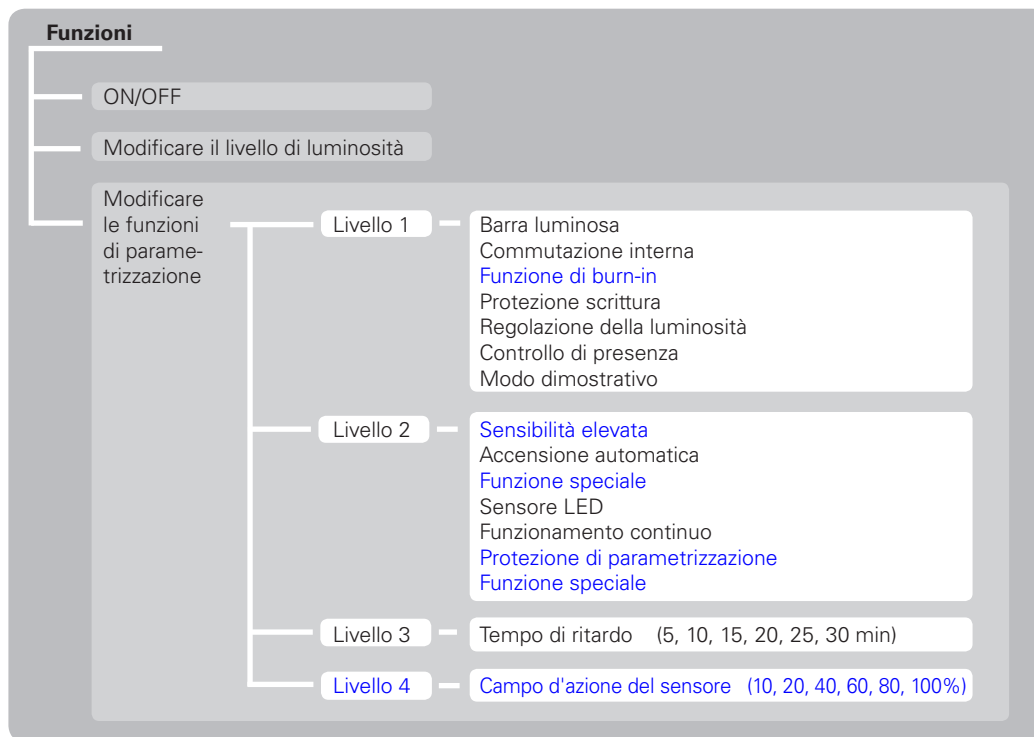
**Funzioni**

ON/OFF

Modificare il livello di luminosità

Modificare le funzioni di parametrizzazione

Livello 1

Barra luminosa
Commutazione interna
Funzione di burn-in
Protezione scrittura
Regolazione della luminosità
Controllo di presenza
Modo dimostrativo

Livello 2

Sensibilità elevata
Accensione automatica
Funzione speciale
Sensore LED
Funzionamento continuo
Protezione di parametrizzazione
Funzione speciale

Livello 3

Tempo di ritardo (5, 10, 15, 20, 25, 30 min)

Livello 4

Campo d'azione del sensore (10, 20, 40, 60, 80, 100%)